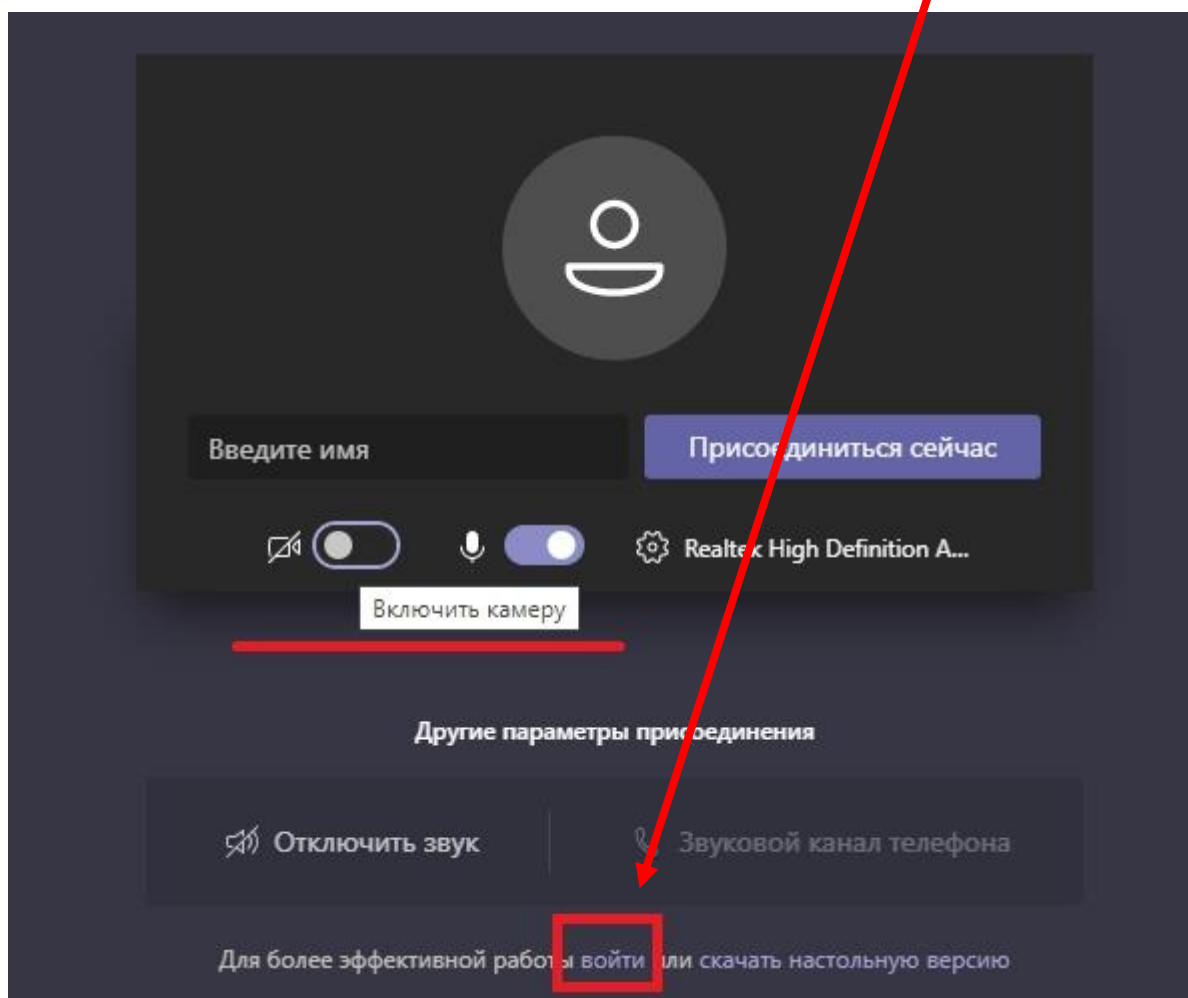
Введите имя

Присоединиться сейчас

Realtek High Definition A...

Включить камеру

Другие параметры присоединения

Отключить звук

Звуковой канал телефона

Для более эффективной работы войти или скачать настольную версию